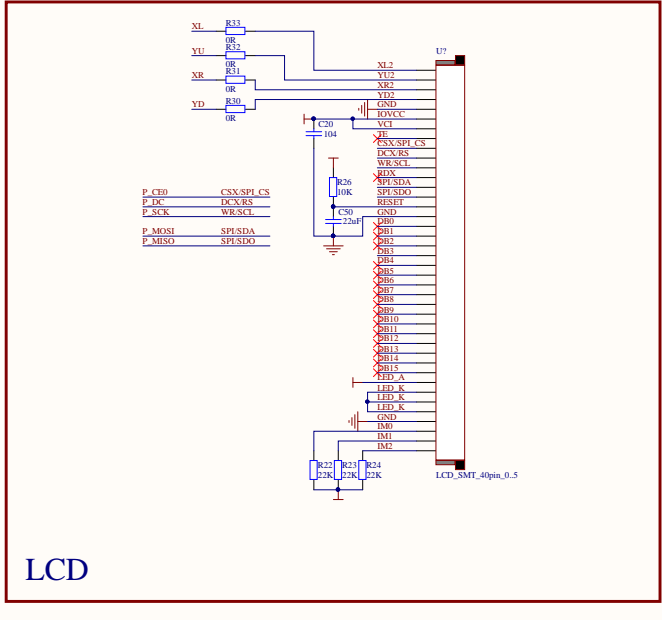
XL
R33
0R
YU
R32
0R
XR
R31
0R
YD
R30
0R

U?
XL2
YU2
XR2
YD2
GND
IOVCC
VCI
TE
CSX/SPI_CS
DCX/RS
WR/SCL
RDX
SPI/SDA
SPI/SDO
RESET
GND
DB0
DB1
DB2
DB3
DB4
DB5
DB6
DB7
DB8
DB9
DB10
DB11
DB12
DB13
DB14
DB15
LED_A
LED_K
LED_K
LED_K
GND
IM0
IM1
IM2
LCD_SMT_40pin_0..5

C20
104
R26
10K
C50
22uF

P_CE0 CSX/SPI_CS
P_DC DCX/RS
P_SCK WR/SCL
P_MOSI SPI/SDA
P_MISO SPI/SDO

R22
22K
R23
22K
R24
22K

LCD